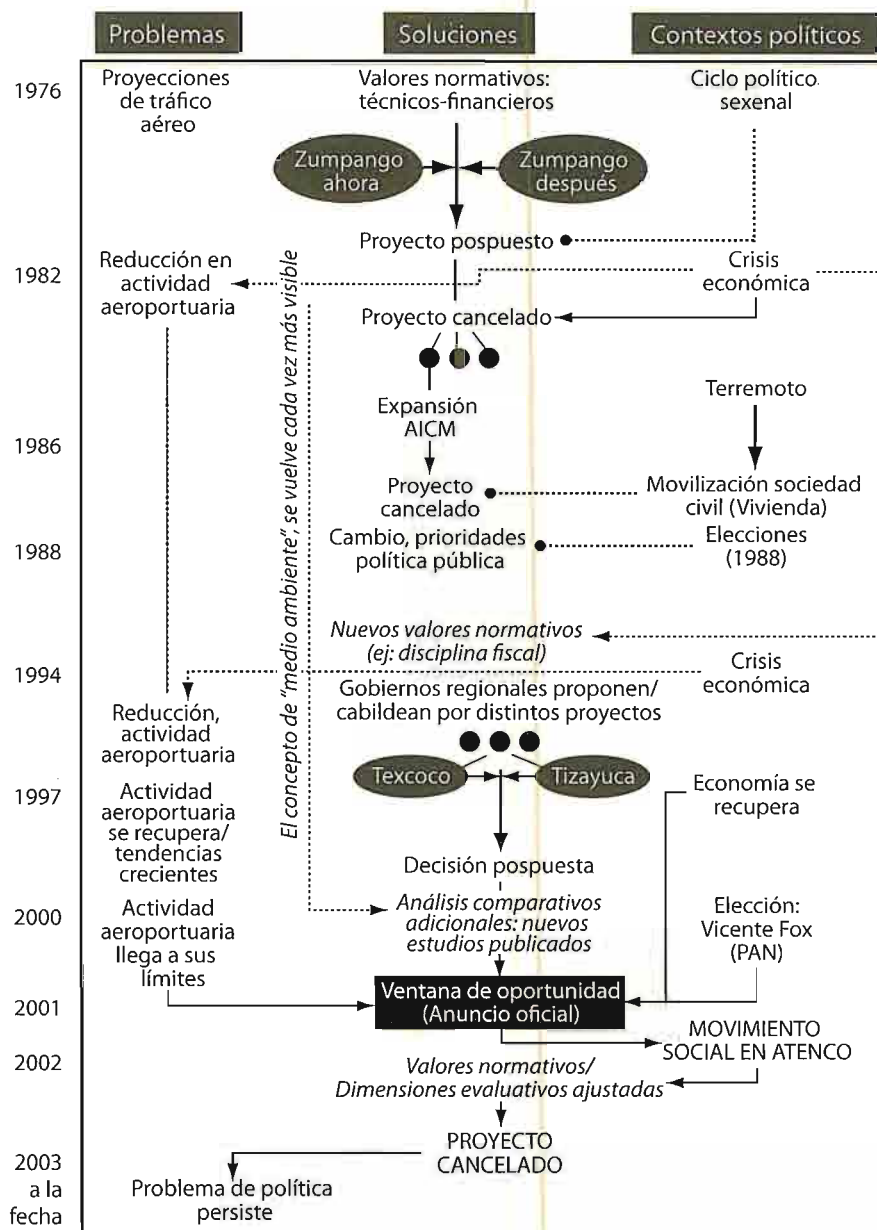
Problemas | Soluciones | Contextos políticos

1976
Proyecciones de tráfico aéreo
Valores normativos: técnicos-financieros
Ciclo político sexenal

Zumpango ahora
Zumpango después

Proyecto pospuesto

1982
Reducción en actividad aeroportuaria
Crisis económica
Proyecto cancelado

El concepto de "medio ambiente" se vuelve cada vez más visible

Terremoto
Expansión AICM

1986
Proyecto cancelado
Movilización sociedad civil (Vivienda)

1988
Cambio, prioridades política pública
Elecciones (1988)

Nuevos valores normativos (ej: disciplina fiscal)

1994
Crisis económica
Gobiernos regionales proponen/ cabildean por distintos proyectos
Reducción, actividad aeroportuaria

Texcoco
Tizayuca

1997
Actividad aeroportuaria se recupera/ tendencias crecientes
Economía se recupera
Decisión pospuesta

2000
Actividad aeroportuaria llega a sus límites
Análisis comparativos adicionales: nuevos estudios publicados
Elección: Vicente Fox (PAN)

2001
Ventana de oportunidad (Anuncio oficial)

2002
MOVIMIENTO SOCIAL EN ATENCO
Valores normativos/ Dimensiones evaluativos ajustadas

2003 a la fecha
PROYECTO CANCELADO
Problema de política persiste